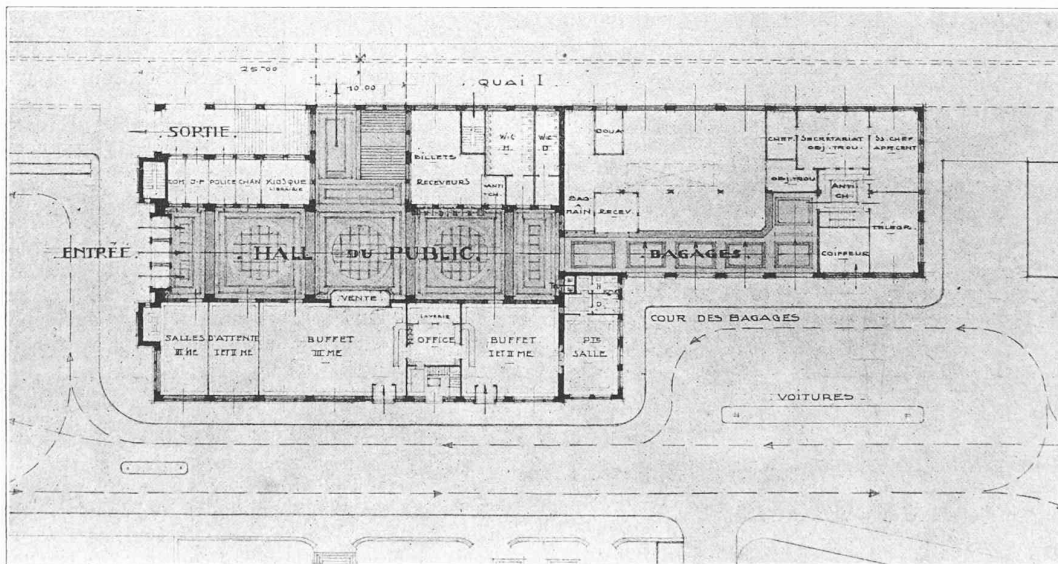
25.00
10.00
QUAI I
SORTIE
COM. D.P. POLICE CHAN KIOSQUE LIBRAIRIE
BILLETS
RECEVEURS
ANTI CH.
W.C. H.
W.C. D.
DOUA
CHEF
SECRETARIAT OBJ. TROU.
SS. CHEF APP. CENT
OBJ. TROU
ANTI CH.
TELEGR.
COIFFEUR
BAG TRAIN RECEV.
ENTRÉE
HALL DU PUBLIC.
BAGAGES
VENTE
LAVERIE
SALLES D'ATTENTE III ME I ET II ME
BUFFET III ME
OFFICE
BUFFET I ET II ME
PTS SALLE
COUR DES BAGAGES
VOITURES